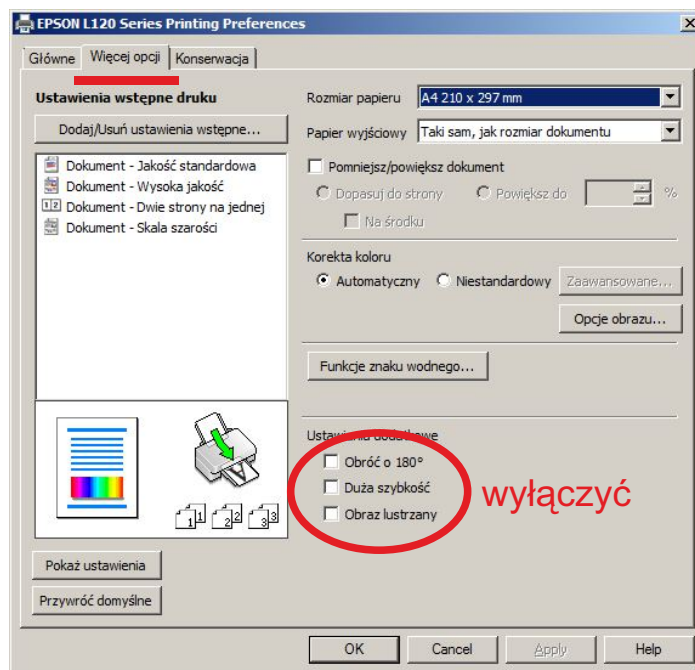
EPSON L120 Series Printing Preferences

Główne | Więcej opcji | Konserwacja

Ustawienia wstępne druku

Dodaj/Usuń ustawienia wstępne...

Dokument - Jakość standardowa
Dokument - Wysoka jakość
Dokument - Dwie strony na jednej
Dokument - Skala szarości

Rozmiar papieru: A4 210 x 297 mm

Papier wyjściowy: Taki sam, jak rozmiar dokumentu

Pomniejsz/powiększ dokument

Dopasuj do strony   Powiększ do   %

Na środku

Korekta koloru

Automatyczny   Niestandardowy   Zaawansowane...

Opcje obrazu...

Funkcje znaku wodnego...

Ustaw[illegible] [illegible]

Obróć o 180°
Duża szybkość
Obraz lustrzany

wyłączyć

1 2 3

Pokaż ustawienia

Przywróć domyślne

OK   Cancel   Apply   Help